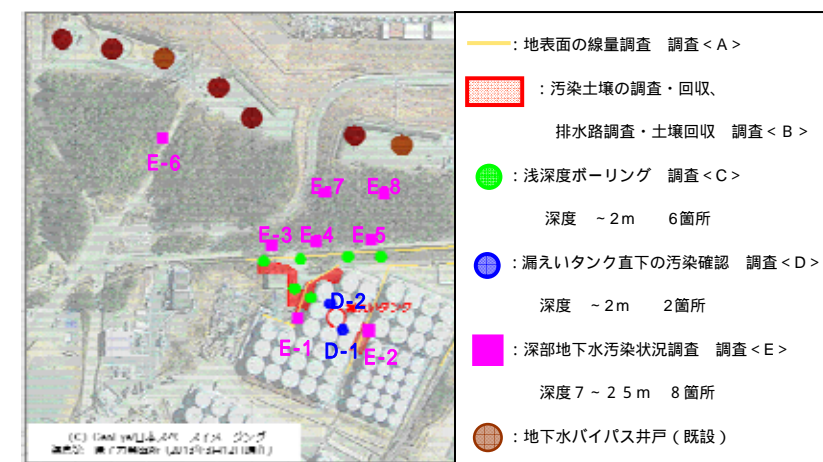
E-6

E-7

E-8

E-3

E-4

E-5

D-2

漏えいタンク

E-1

D-1

E-2

(C) GeoEye/日本スペースイメージング
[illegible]

：地表面の線量調査　調査＜A＞

：汚染土壌の調査・回収、

排水路調査・土壌回収　調査＜B＞

：浅深度ボーリング　調査＜C＞

深度　～2m　　6箇所

：漏えいタンク直下の汚染確認　調査＜D＞

深度　～2m　　2箇所

：深部地下水汚染状況調査　調査＜E＞

深度7～25m　8箇所

：地下水バイパス井戸（既設）